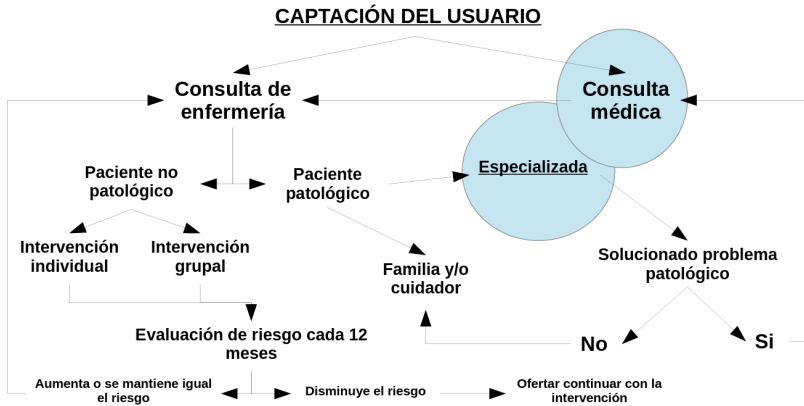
CAPTACIÓN DEL USUARIO

Consulta de enfermería

Consulta médica

Especializada

Paciente no patológico

Paciente patológico

Intervención individual

Intervención grupal

Familia y/o cuidador

Solucionado problema patológico

Evaluación de riesgo cada 12 meses

No

Si

Aumenta o se mantiene igual el riesgo

Disminuye el riesgo

Ofertar continuar con la intervención